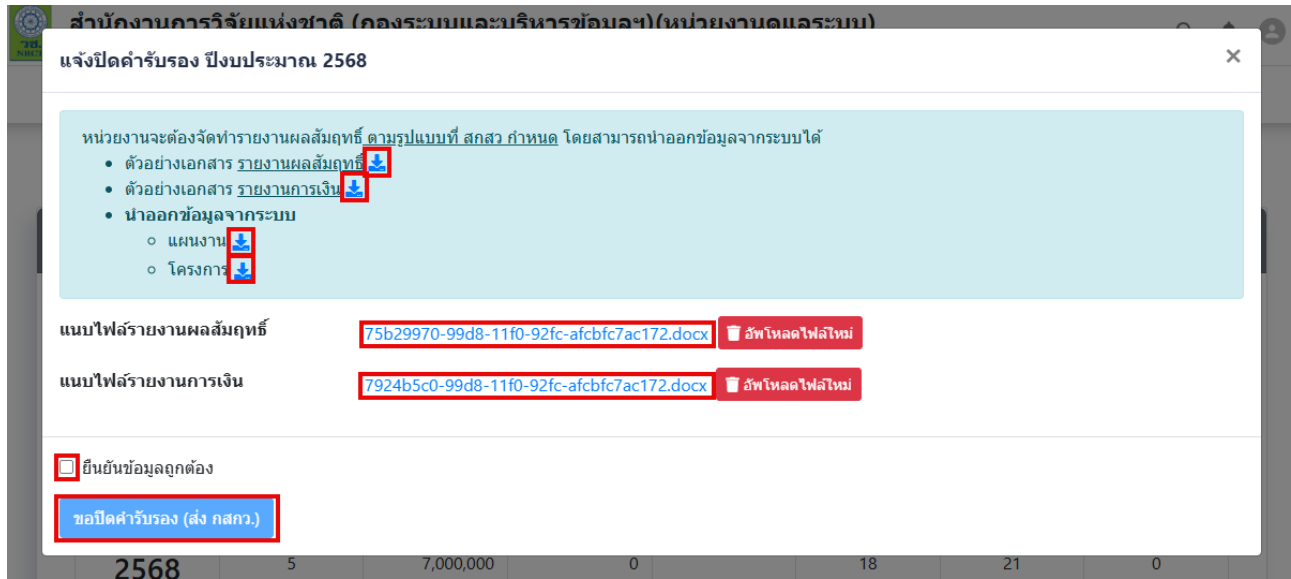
สำนักงานการวิจัยแห่งชาติ (กองระบบและบริหารข้อมูลฯ)(หน่วยงานดูแลระบบ)

แจ้งปิดคำรับรอง ปีงบประมาณ 2568

×

หน่วยงานจะต้องจัดทำรายงานผลสัมฤทธิ์ ตามรูปแบบที่ สกสว กำหนด โดยสามารถนำออกข้อมูลจากระบบได้
• ตัวอย่างเอกสาร รายงานผลสัมฤทธิ์
• ตัวอย่างเอกสาร รายงานการเงิน
• นำออกข้อมูลจากระบบ
○ แผนงาน
○ โครงการ

แนบไฟล์รายงานผลสัมฤทธิ์ 75b29970-99d8-11f0-92fc-afcbfc7ac172.docx อัพโหลดไฟล์ใหม่

แนบไฟล์รายงานการเงิน 7924b5c0-99d8-11f0-92fc-afcbfc7ac172.docx อัพโหลดไฟล์ใหม่

ยืนยันข้อมูลถูกต้อง

ขอปิดคำรับรอง (ส่ง กสกว.)

2568 5 7,000,000 0 18 21 0